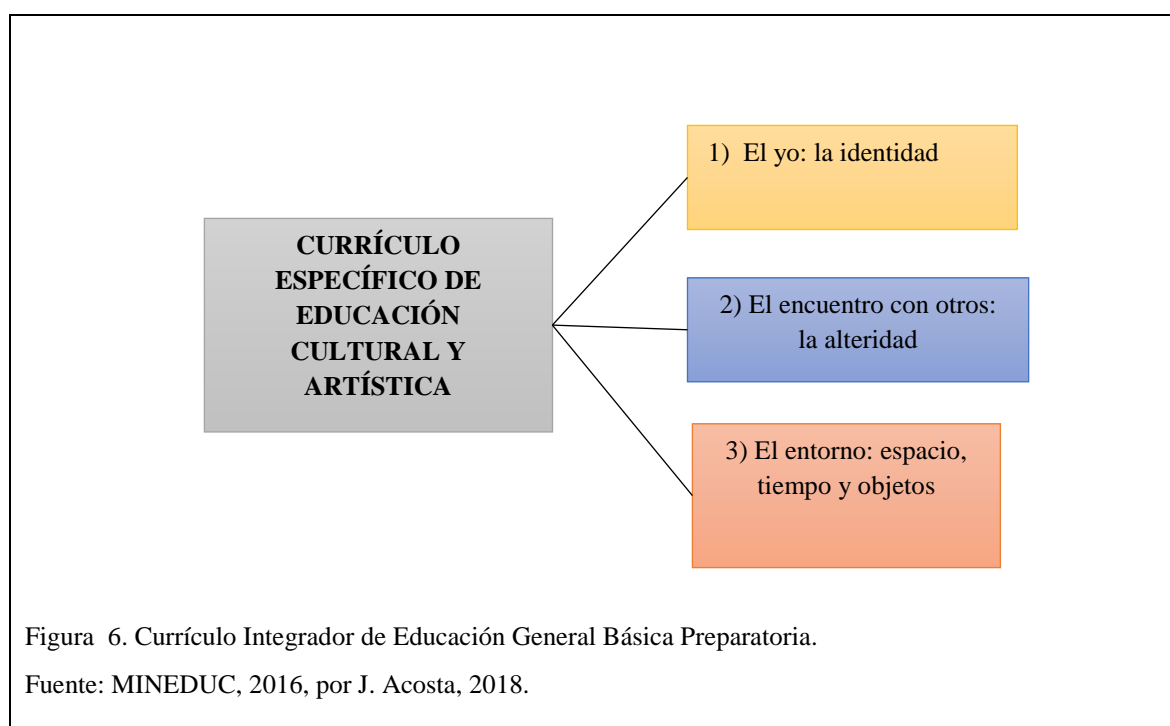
CURRÍCULO ESPECÍFICO DE EDUCACIÓN CULTURAL Y ARTÍSTICA

1) El yo: la identidad

2) El encuentro con otros: la alteridad

3) El entorno: espacio, tiempo y objetos

Figura 6. Currículo Integrador de Educación General Básica Preparatoria.

Fuente: MINEDUC, 2016, por J. Acosta, 2018.